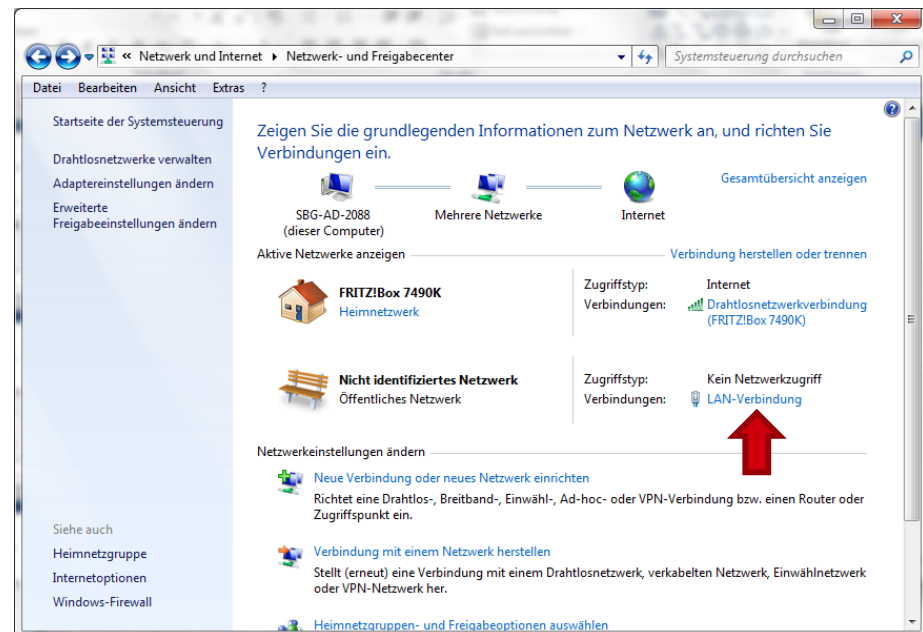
« Netzwerk und Internet ▸ Netzwerk- und Freigabecenter

Systemsteuerung durchsuchen

Datei Bearbeiten Ansicht Extras ?

Startseite der Systemsteuerung

Drahtlosnetzwerke verwalten

Adaptereinstellungen ändern

Erweiterte Freigabeeinstellungen ändern

Zeigen Sie die grundlegenden Informationen zum Netzwerk an, und richten Sie Verbindungen ein.

Gesamtübersicht anzeigen

SBG-AD-2088 (dieser Computer)

Mehrere Netzwerke

Internet

Aktive Netzwerke anzeigen

Verbindung herstellen oder trennen

FRITZ!Box 7490K
Heimnetzwerk

Zugriffstyp: Internet
Verbindungen: Drahtlosnetzwerkverbindung (FRITZ!Box 7490K)

Nicht identifiziertes Netzwerk
Öffentliches Netzwerk

Zugriffstyp: Kein Netzwerkzugriff
Verbindungen: LAN-Verbindung

Netzwerkeinstellungen ändern

Neue Verbindung oder neues Netzwerk einrichten
Richtet eine Drahtlos-, Breitband-, Einwähl-, Ad-hoc- oder VPN-Verbindung bzw. einen Router oder Zugriffspunkt ein.

Verbindung mit einem Netzwerk herstellen
Stellt (erneut) eine Verbindung mit einem Drahtlosnetzwerk, verkabelten Netzwerk, Einwählnetzwerk oder VPN-Netzwerk her.

Heimnetzgruppen- und Freigabeoptionen auswählen

Siehe auch

Heimnetzgruppe

Internetoptionen

Windows-Firewall